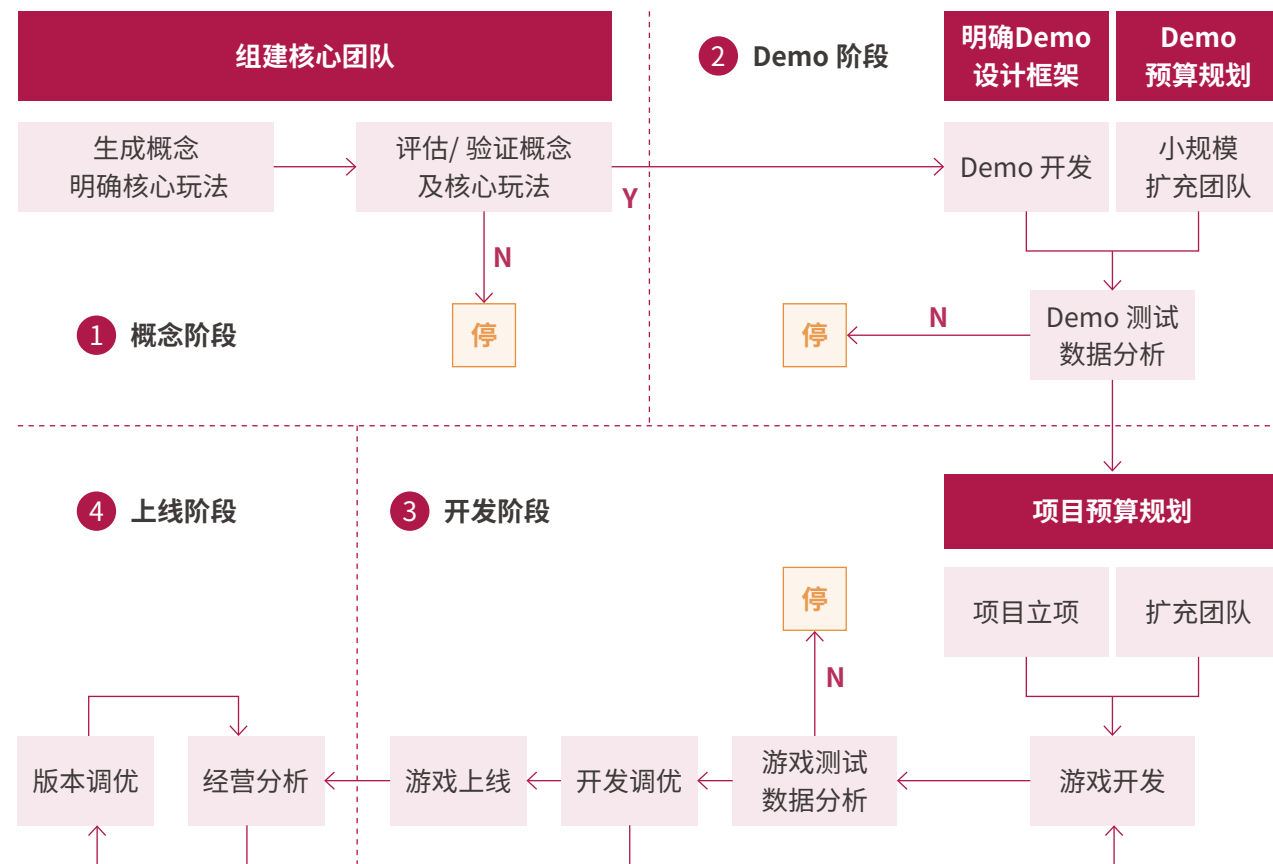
组建核心团队

生成概念
明确核心玩法

评估/ 验证概念
及核心玩法

Y

N

停

1 概念阶段

2 Demo 阶段

明确Demo
设计框架

Demo
预算规划

Demo 开发

小规模
扩充团队

Demo 测试
数据分析

N

停

4 上线阶段

3 开发阶段

项目预算规划

项目立项

扩充团队

停

N

版本调优

经营分析

游戏上线

开发调优

游戏测试
数据分析

游戏开发